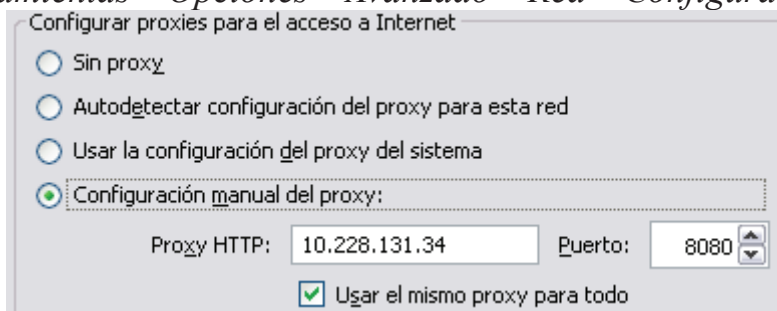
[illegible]amientas – Opciones – Avanzado – Red – Configura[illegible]

Configurar proxies para el acceso a Internet

Sin proxy

Autodetectar configuración del proxy para esta red

Usar la configuración del proxy del sistema

Configuración manual del proxy:

Proxy HTTP: 10.228.131.34 Puerto: 8080

Usar el mismo proxy para todo